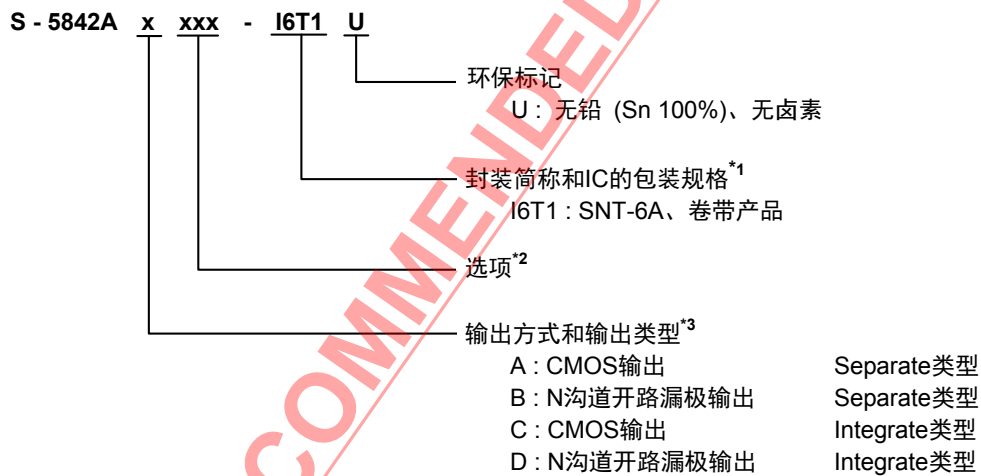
S - 5842A x xxx - I6T1 U

环保标记
U：无铅 (Sn 100%)、无卤素

封装简称和IC的包装规格$^{*1}$
I6T1：SNT-6A、卷带产品

选项$^{*2}$

输出方式和输出类型$^{*3}$

A：CMOS输出 Separate类型
B：N沟道开路漏极输出 Separate类型
C：CMOS输出 Integrate类型
D：N沟道开路漏极输出 Integrate类型

COMMENDED